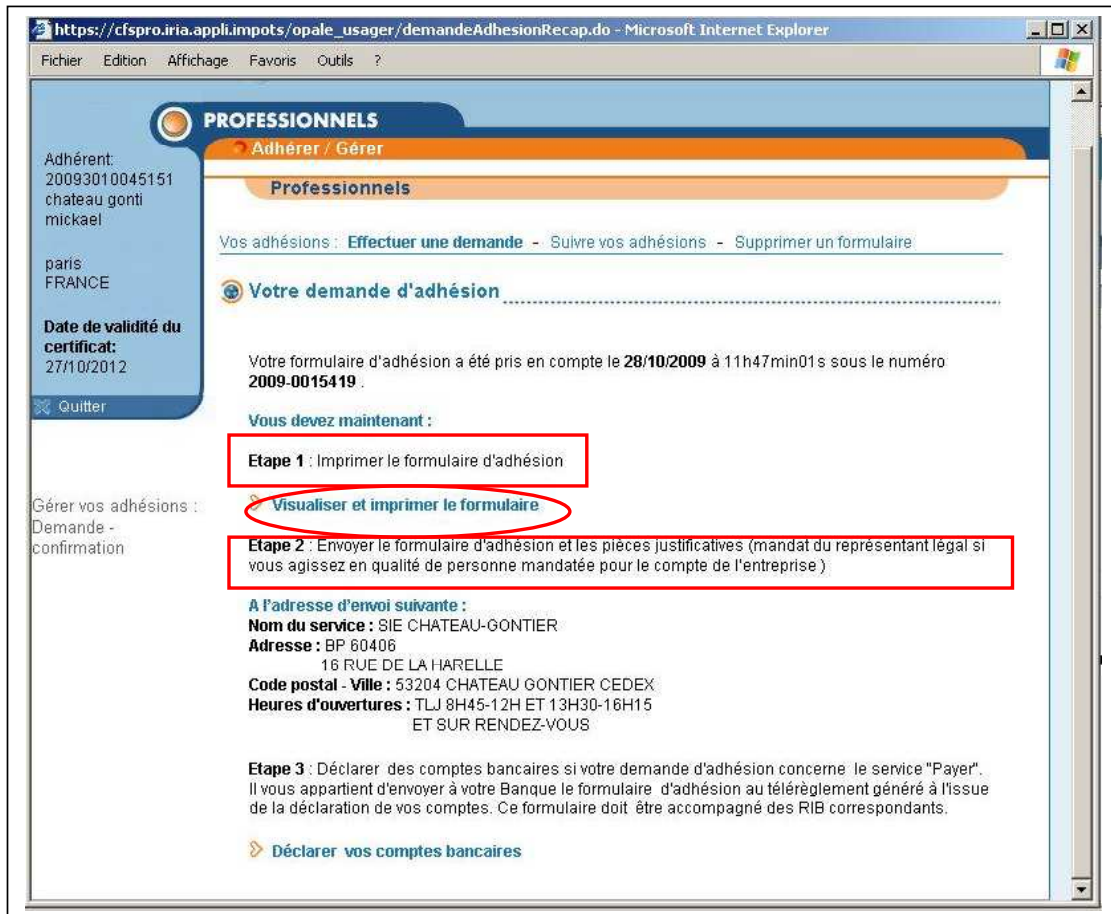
https://cfspro.iria.appli.impots/opale_usager/demandeAdhesionRecap.do - Microsoft Internet Explorer

Fichier Edition Affichage Favoris Outils ?

PROFESSIONNELS

Adhérer / Gérer

Professionnels

Adhérent: 20093010045151 chateau gonti mickael

paris FRANCE

Date de validité du certificat: 27/10/2012

Quitter

Gérer vos adhésions : Demande - confirmation

Vos adhésions : Effectuer une demande - Suivre vos adhésions - Supprimer un formulaire

Votre demande d'adhésion

Votre formulaire d'adhésion a été pris en compte le 28/10/2009 à 11h47min01s sous le numéro 2009-0015419 .

Vous devez maintenant :

Etape 1 : Imprimer le formulaire d'adhésion

Visualiser et imprimer le formulaire

Etape 2 : Envoyer le formulaire d'adhésion et les pièces justificatives (mandat du représentant légal si vous agissez en qualité de personne mandatée pour le compte de l'entreprise )

A l'adresse d'envoi suivante :
Nom du service : SIE CHATEAU-GONTIER
Adresse : BP 60406
16 RUE DE LA HARELLE
Code postal - Ville : 53204 CHATEAU GONTIER CEDEX
Heures d'ouvertures : TLJ 8H45-12H ET 13H30-16H15
ET SUR RENDEZ-VOUS

Etape 3 : Déclarer des comptes bancaires si votre demande d'adhésion concerne le service "Payer". Il vous appartient d'envoyer à votre Banque le formulaire d'adhésion au télérèglement généré à l'issue de la déclaration de vos comptes. Ce formulaire doit être accompagné des RIB correspondants.

Déclarer vos comptes bancaires